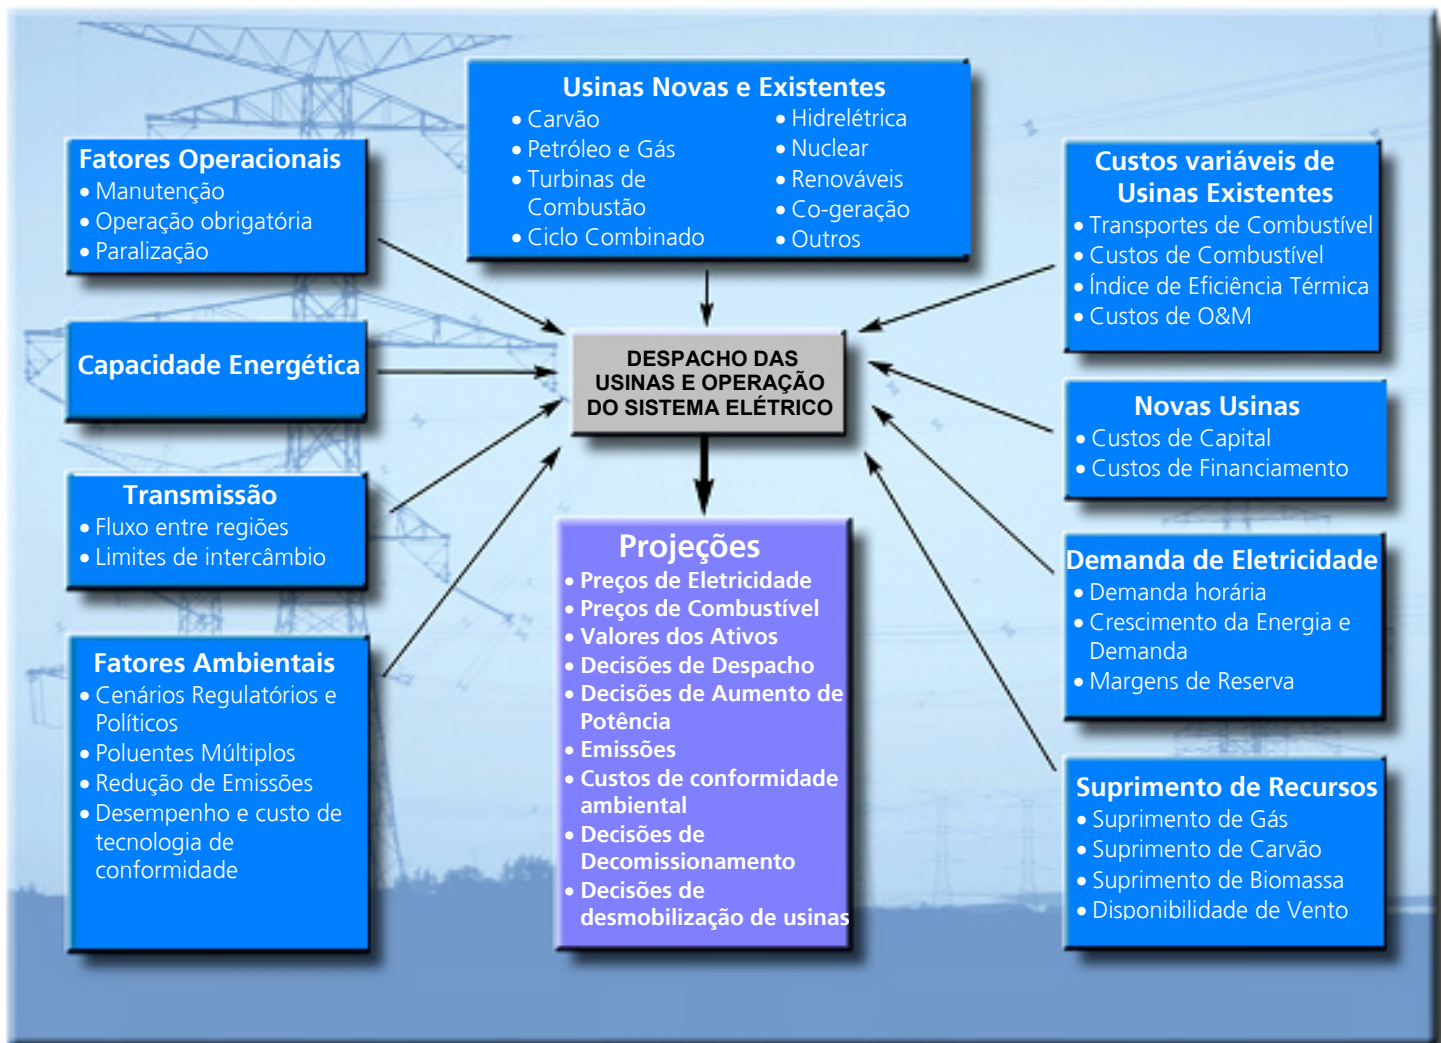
Usinas Novas e Existentes
• Carvão
• Petróleo e Gás
• Turbinas de Combustão
• Ciclo Combinado
• Hidrelétrica
• Nuclear
• Renováveis
• Co-geração
• Outros

Fatores Operacionais
• Manutenção
• Operação obrigatória
• Paralização

Capacidade Energética

Transmissão
• Fluxo entre regiões
• Limites de intercâmbio

Fatores Ambientais
• Cenários Regulatórios e Políticos
• Poluentes Múltiplos
• Redução de Emissões
• Desempenho e custo de tecnologia de conformidade

DESPACHO DAS USINAS E OPERAÇÃO DO SISTEMA ELÉTRICO

Projeções
• Preços de Eletricidade
• Preços de Combustível
• Valores dos Ativos
• Decisões de Despacho
• Decisões de Aumento de Potência
• Emissões
• Custos de conformidade ambiental
• Decisões de Decomissionamento
• Decisões de desmobilização de usinas

Custos variáveis de Usinas Existentes
• Transportes de Combustível
• Custos de Combustível
• Índice de Eficiência Térmica
• Custos de O&M

Novas Usinas
• Custos de Capital
• Custos de Financiamento

Demanda de Eletricidade
• Demanda horária
• Crescimento da Energia e Demanda
• Margens de Reserva

Suprimento de Recursos
• Suprimento de Gás
• Suprimento de Carvão
• Suprimento de Biomassa
• Disponibilidade de Vento